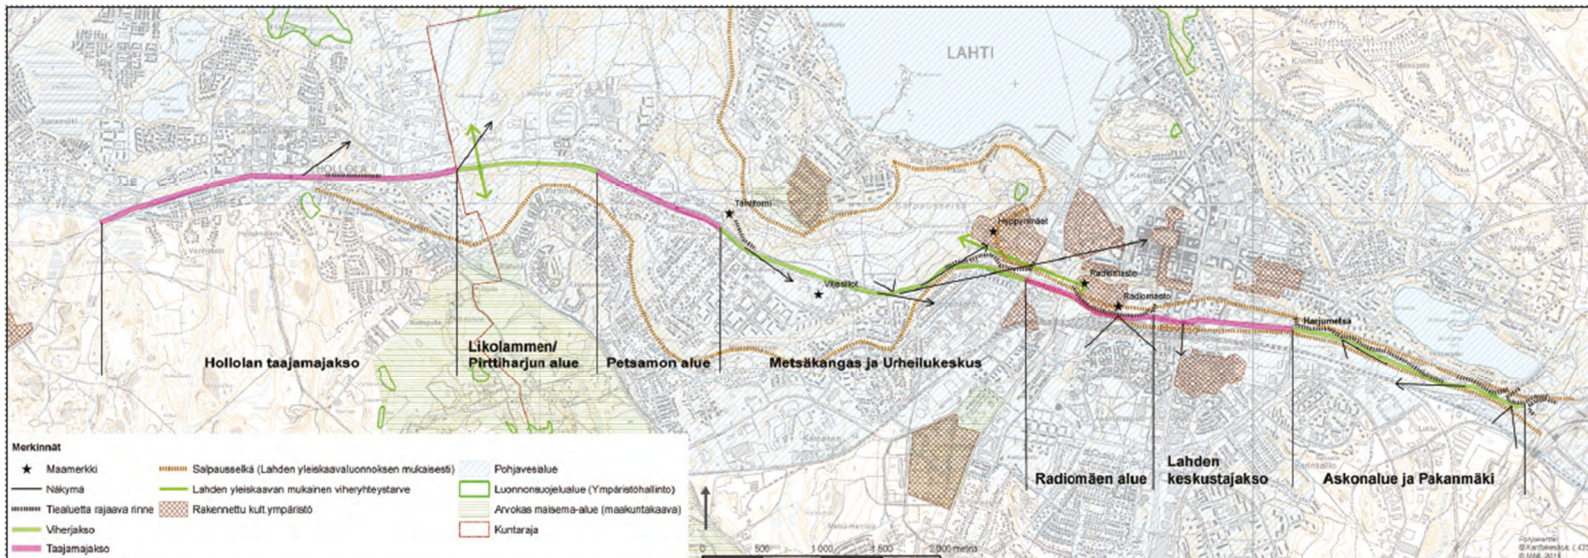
LAHTI

Hollola

Tähtitorni

Hyppyrimäet

Radiomasto

Radiomasto

Harjumetsä

Hollolan taajamajakso

Likolammen/ Pirttiharjun alue

Petsamon alue

Metsäkangas ja Urheilukeskus

Radiomäen alue

Lahden keskustajakso

Askonalue ja Pakanmäki

Merkinnät

★ Maamerkki

Näkymä

Tiealuetta rajaava rinne

Viherjakso

Taajamajakso

Salpausselkä (Lahden yleiskaavaluonnoksen mukaisesti)

Lahden yleiskaavan mukainen viheryhteystarve

Rakennettu kult.ympäristö

Pohjavesialue

Luonnonsuojelualue (Ympäristöhallinto)

Arvokas maisema-alue (maakuntakaava)

Kuntaraja

0 500 1 000 1 500 2 000 metriä